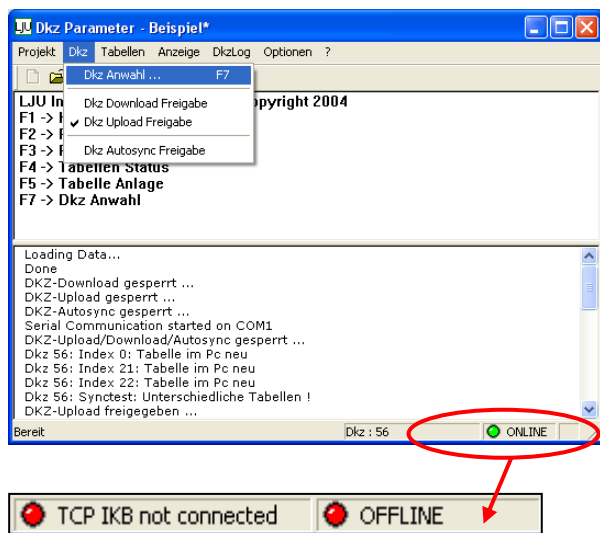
LJU Dkz Parameter - Beispiel*

Projekt Dkz Tabellen Anzeige DkzLog Optionen ?

Dkz Anwahl ... F7

Dkz Download Freigabe
✔ Dkz Upload Freigabe

Dkz Autosync Freigabe

LJU In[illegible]pyright 2004
F1 -> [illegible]
F2 -> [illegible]
F3 -> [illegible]
F4 -> Tabellen Status
F5 -> Tabelle Anlage
F7 -> Dkz Anwahl

Loading Data...
Done
DKZ-Download gesperrt ...
DKZ-Upload gesperrt ...
DKZ-Autosync gesperrt ...
Serial Communication started on COM1
DKZ-Upload/Download/Autosync gesperrt ...
Dkz 56: Index 0: Tabelle im Pc neu
Dkz 56: Index 21: Tabelle im Pc neu
Dkz 56: Index 22: Tabelle im Pc neu
Dkz 56: Synctest: Unterschiedliche Tabellen !
DKZ-Upload freigegeben ...

Bereit Dkz : 56 ONLINE

TCP IKB not connected OFFLINE